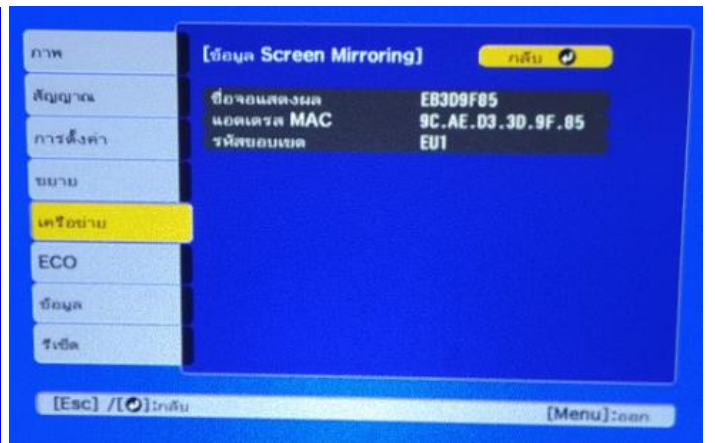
ภาพ
สัญญาณ
การตั้งค่า
ขยาย
เครือข่าย
ECO
ข้อมูล
รีเซ็ต

[ข้อมูล Screen Mirroring]
กลับ

| ชื่อจอแสดงผล | EB3D9F85 |
|---|---|
| แอดเดรส MAC | 9C.AE.D3.3D.9F.85 |
| รหัสขอบเขต | EU1 |

[Esc] /[ ]:กลับ
[Menu]:ออก